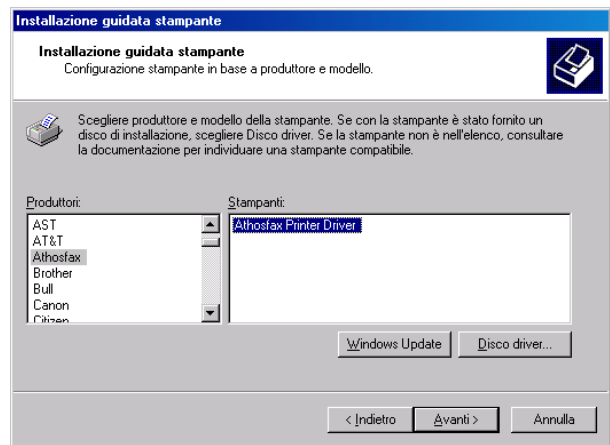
Installazione guidata stampante

Installazione guidata stampante
Configurazione stampante in base a produttore e modello.

Scegliere produttore e modello della stampante. Se con la stampante è stato fornito un disco di installazione, scegliere Disco driver. Se la stampante non è nell'elenco, consultare la documentazione per individuare una stampante compatibile.

Produttori:
AST
AT&T
Athosfax
Brother
Bull
Canon
Citizen

Stampanti:
Athosfax Printer Driver

Windows Update
Disco driver...

< Indietro
Avanti >
Annulla